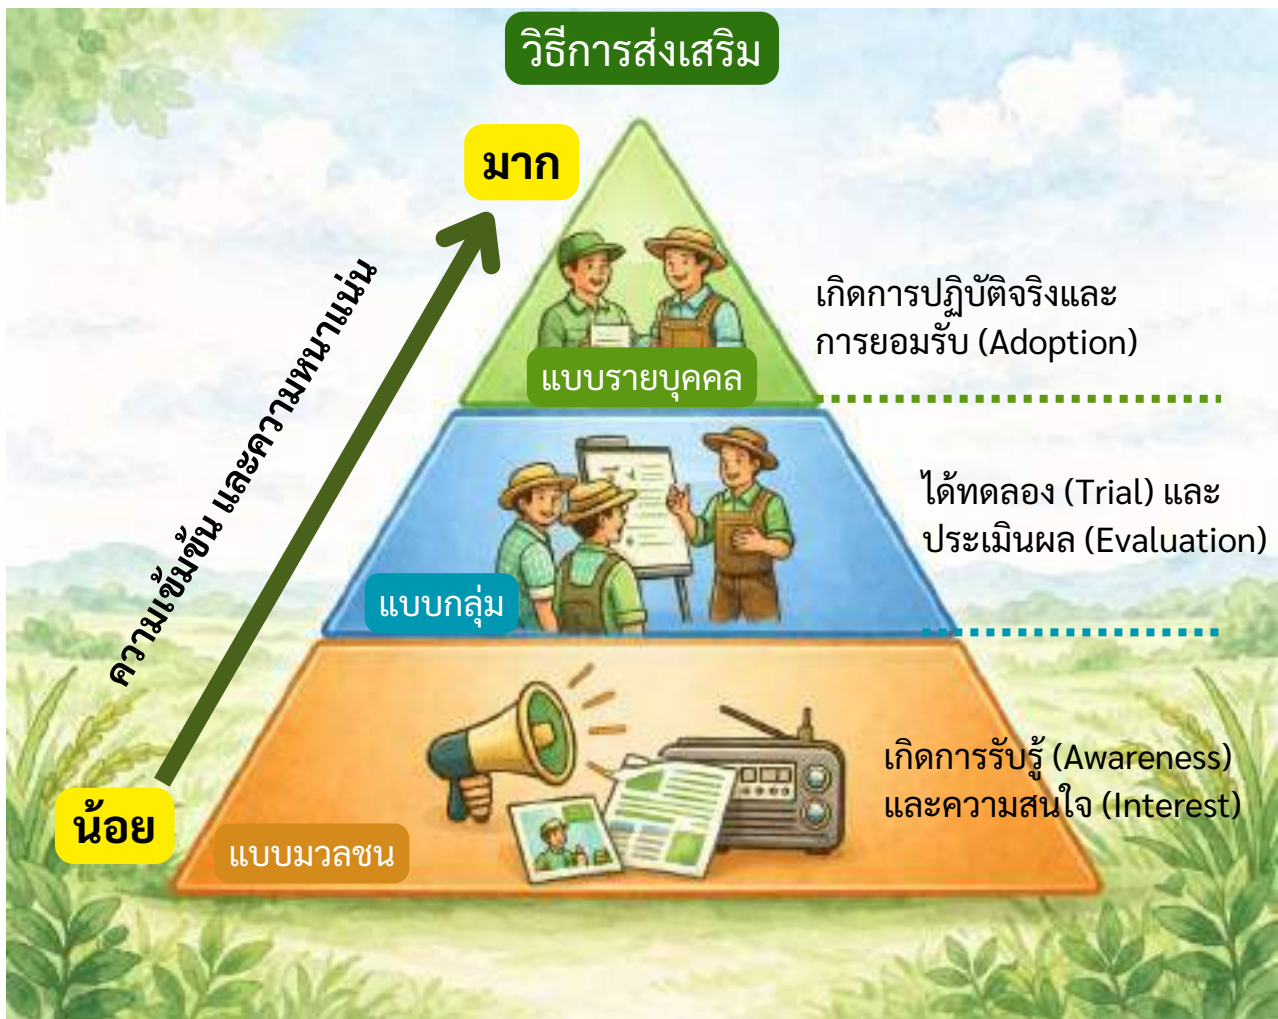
วิธีการส่งเสริม

มาก

ความเข้มข้น และความหนาแน่น

น้อย

แบบรายบุคคล

เกิดการปฏิบัติจริงและการยอมรับ (Adoption)

แบบกลุ่ม

ได้ทดลอง (Trial) และประเมินผล (Evaluation)

แบบมวลชน

เกิดการรับรู้ (Awareness) และความสนใจ (Interest)